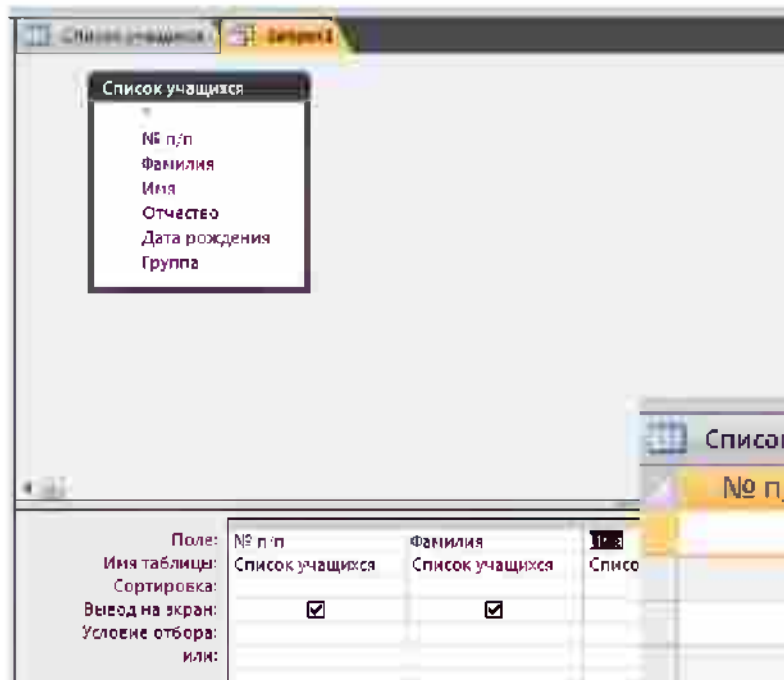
Список учащихся | Запрос1

Список учащихся
*
№ п/п
Фамилия
Имя
Отчество
Дата рождения
Группа

Поле: | № п/п | Фамилия | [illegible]
Имя таблицы: | Список учащихся | Список учащихся | Списо
Сортировка:
Вывод на экран: | ☑ | ☑
Условие отбора:
или:

Списо
№ п